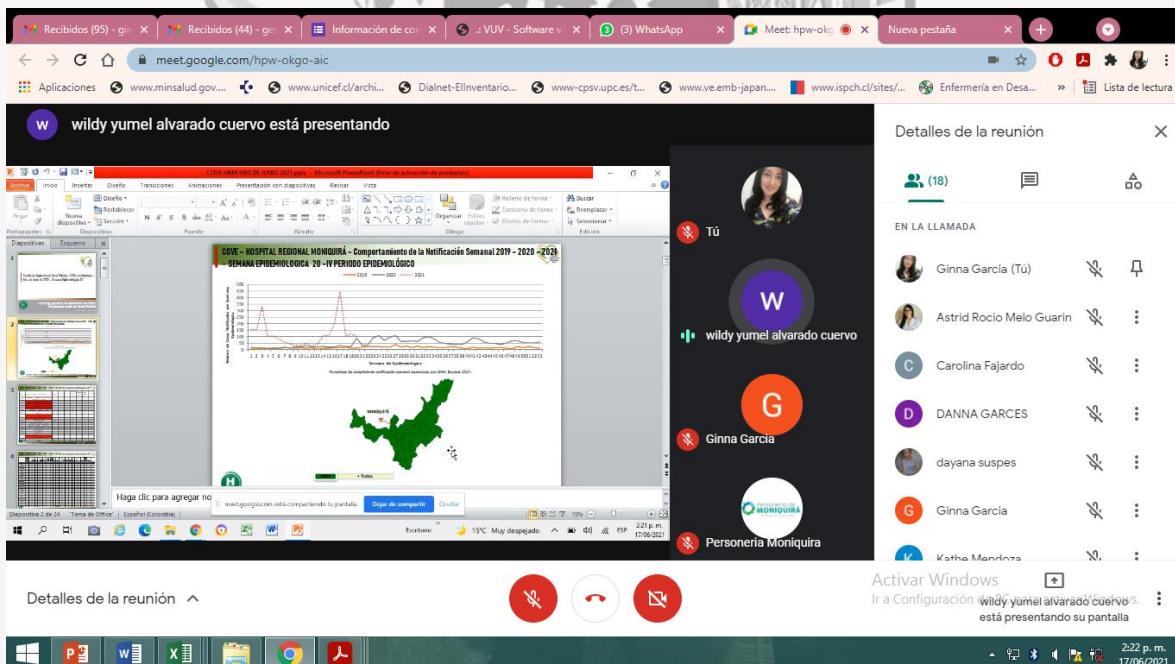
Recibidos (95) - gi ×
Recibidos (44) - ge ×
Información de co ×
:: VUV - Software ×
(3) WhatsApp ×
Meet: hpw-okg ×
Nueva pestaña ×

meet.google.com/hpw-okgo-aic

Aplicaciones www.minsalud.gov.... www.unicef.cl/archi... Dialnet-ElInventario... www-cpsv.upc.es/t... www.ve.emb-japan.... www.ispch.cl/sites/... Enfermería en Desa... » Lista de lectura

wildy yumel alvarado cuervo está presentando

COVE HRM MES DE JUNIO 2021.pptx - Microsoft PowerPoint (Error de activación de productos)

Archivo Inicio Insertar Diseño Transiciones Animaciones Presentación con diapositivas Revisar Vista

Pegar Nueva diapositiva Diseño Restablecer Sección Portapapeles Diapositivas Fuente Párrafo Organizar Estilos rápidos Relleno de forma Contorno de forma Efectos de forma Dibujo Buscar Reemplazar Seleccionar Edición

Diapositivas Esquema

COVE - HOSPITAL REGIONAL MONIQUIRÁ - Comportamiento de la Notificación Semanal 2019 - 2020 - 2021 SEMANA EPIDEMIOLOGICA 20 -IV PERIODO EPIDEMIOLÓGICO

2019 2020 2021

Semanas de Epidemiología

MONIQUIRÁ

Todos

Haga clic para agregar no

meet.google.com está compartiendo tu pantalla. Dejar de compartir Ocultar

Diapositiva 2 de 24 "Tema de Office" Español (Colombia) 70%

Escritorio 15°C Muy despejado ESP 2:21 p. m. 17/06/2021

Tú

W
wildy yumel alvarado cuervo

G
Ginna Garcia

PERSONERÍA DE MONIQUIRÁ
Personeria Moniquira

Detalles de la reunión ×

(18)

EN LA LLAMADA

Ginna Garcia (Tú)

Astrid Rocio Melo Guarin

C Carolina Fajardo

D DANNA GARCES

dayana suspes

G Ginna Garcia

K Kathe Mendoza

Detalles de la reunión

Activar Windows
Ir a Configuración de PC para activar Windows.

wildy yumel alvarado cuervo está presentando su pantalla

2:22 p. m. 17/06/2021